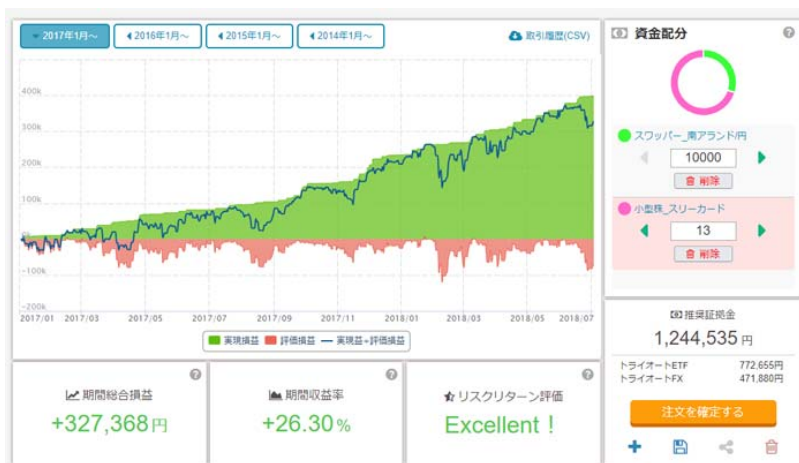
2017年1月～ 2016年1月～ 2015年1月～ 2014年1月～ 取引履歴(CSV)

400k
300k
200k
100k
0
-100k
-200k
2017/01 2017/03 2017/05 2017/07 2017/09 2017/11 2018/01 2018/03 2018/05 2018/07

実現損益 評価損益 実現損益+評価損益

期間総合損益
+327,368円

期間収益率
+26.30%

リスクリターン評価
Excellent！

資金配分

スワッパー_南アランド/円
10000
削除

小型株_スリーカード
13
削除

推奨証拠金
1,244,535円
トライオートETF 772,655円
トライオートFX 471,880円

注文を確定する